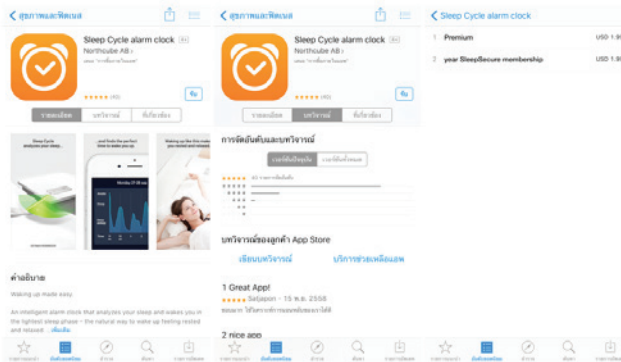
< สุขภาพและฟิตเนส

Sleep Cycle alarm clock 4+
Northcube AB >
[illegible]

★★★★★ (40)

รายละเอียด | บทวิจารณ์ | ที่เกี่ยวข้อง

Sleep Cycle analyzes your sleep.

...and finds the perfect time to wake you up.

Waking up like this makes

คำอธิบาย

Waking up made easy.

An intelligent alarm clock that analyzes your sleep and wakes you in the lightest sleep phase – the natural way to wake up feeling rested and relaxed. ...เพิ่มเติม

< สุขภาพและฟิตเนส

Sleep Cycle alarm clock 4+
Northcube AB >
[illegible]

★★★★★ (40)

รายละเอียด | บทวิจารณ์ | ที่เกี่ยวข้อง

การจัดอันดับและบทวิจารณ์

เวอร์ชันปัจจุบัน | เวอร์ชันทั้งหมด

★★★★★ 40 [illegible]

บทวิจารณ์ของลูกค้า App Store

เขียนบทวิจารณ์ | บริการช่วยเหลือแอพ

1 Great App!
★★★★★ Satapon - 15 พ.ย. 2558
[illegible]

2 nice app

< Sleep Cycle alarm clock

1 Premium USD 1.9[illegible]

2 year SleepSecure membership USD 1.9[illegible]